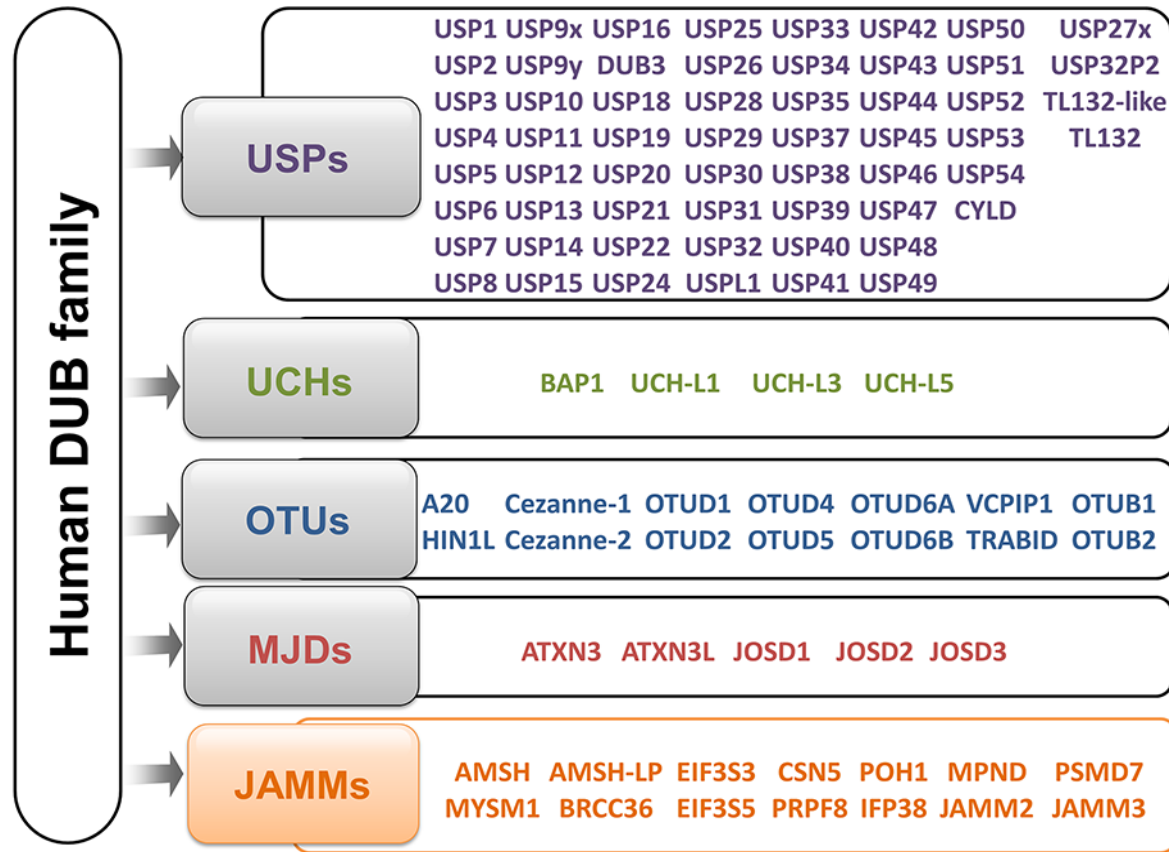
Human DUB family

USPs

USP1 USP9x USP16 USP25 USP33 USP42 USP50 USP27x
USP2 USP9y DUB3 USP26 USP34 USP43 USP51 USP32P2
USP3 USP10 USP18 USP28 USP35 USP44 USP52 TL132-like
USP4 USP11 USP19 USP29 USP37 USP45 USP53 TL132
USP5 USP12 USP20 USP30 USP38 USP46 USP54
USP6 USP13 USP21 USP31 USP39 USP47 CYLD
USP7 USP14 USP22 USP32 USP40 USP48
USP8 USP15 USP24 USPL1 USP41 USP49

UCHs

BAP1 UCH-L1 UCH-L3 UCH-L5

OTUs

A20 Cezanne-1 OTUD1 OTUD4 OTUD6A VCPIP1 OTUB1
HIN1L Cezanne-2 OTUD2 OTUD5 OTUD6B TRABID OTUB2

MJDs

ATXN3 ATXN3L JOSD1 JOSD2 JOSD3

JAMMs

AMSH AMSH-LP EIF3S3 CSN5 POH1 MPND PSMD7
MYSM1 BRCC36 EIF3S5 PRPF8 IFP38 JAMM2 JAMM3